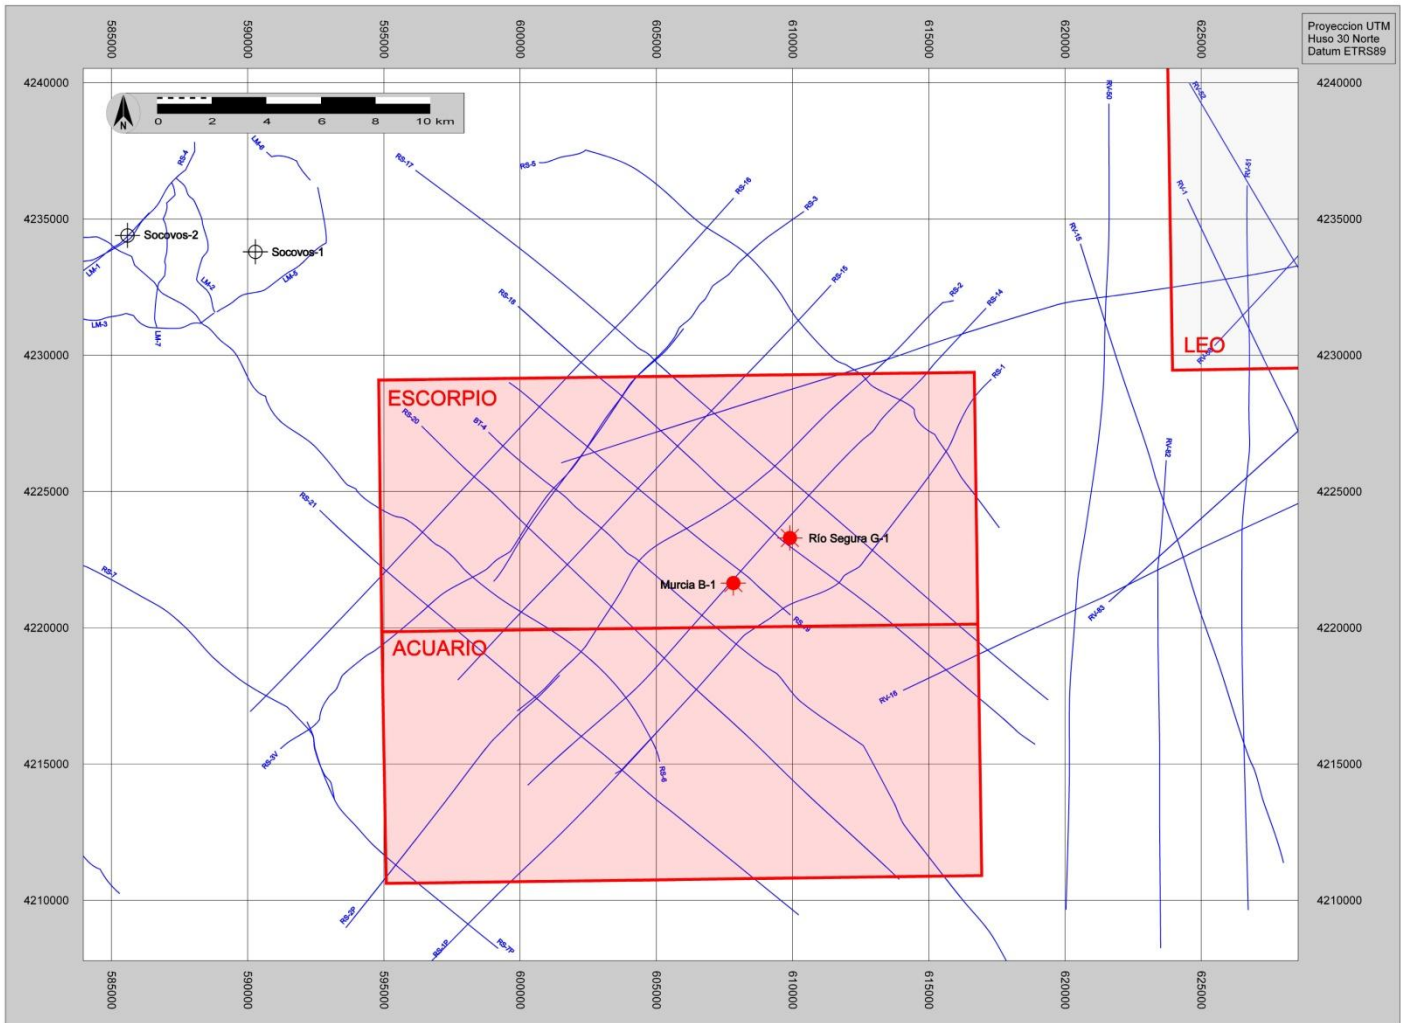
585000 590000 595000 600000 605000 610000 615000 620000 625000

Proyeccion UTM
Huso 30 Norte
Datum ETRS89

4240000
4235000
4230000
4225000
4220000
4215000
4210000

4240000
4235000
4230000
4225000
4220000
4215000
4210000

N
0 2 4 6 8 10 km

RS-4
LM-6
RS-17
RS-5
RS-16
RS-3
RV-50
RV-52
RV-1
RV-51
RV-15
Socovos-2
Socovos-1
LM-1
LM-2
LM-8
LM-3
LM-7
RS-18
RS-15
RS-2
RS-14
RS-1
LEO
RV-5
ESCORPIO
RS-20
BT-4
RV-82
RS-21
Río Segura G-1
Murcia B-1
RS-7
RS-9
RV-83
ACUARIO
RV-16
RS-3V
RS-6
RS-2P
RS-1P
RS-7P

585000 590000 595000 600000 605000 610000 615000 620000 625000